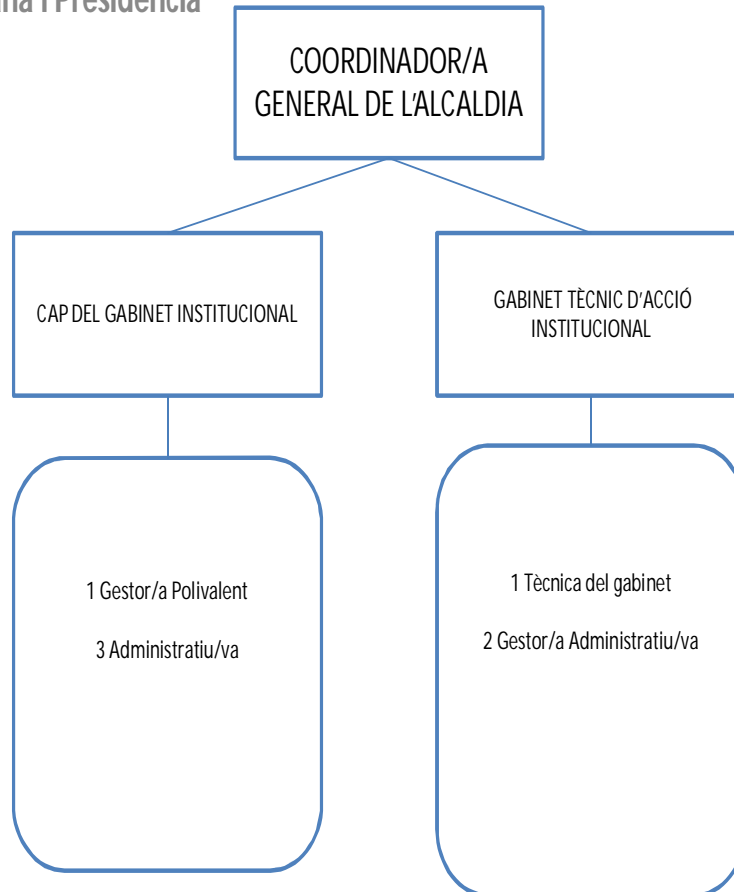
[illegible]ia i Presidència

COORDINADOR/A GENERAL DE L'ALCALDIA

CAP DEL GABINET INSTITUCIONAL

GABINET TÈCNIC D'ACCIÓ INSTITUCIONAL

1 Gestor/a Polivalent

3 Administratiu/va

1 Tècnica del gabinet

2 Gestor/a Administratiu/va